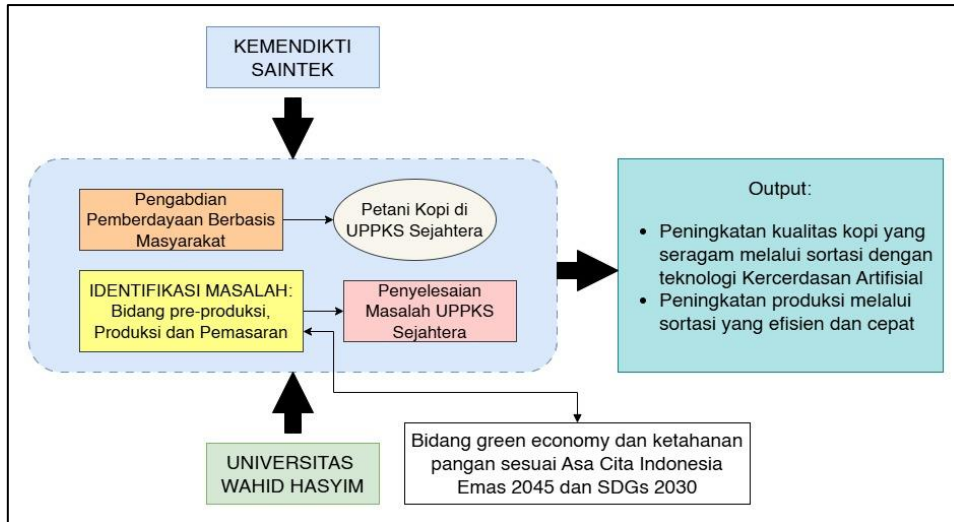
KEMENDIKTI SAINTEK

Pengabdian Pemberdayaan Berbasis Masyarakat

Petani Kopi di UPPKS Sejahtera

IDENTIFIKASI MASALAH: Bidang pre-produksi, Produksi dan Pemasaran

Penyelesaian Masalah UPPKS Sejahtera

Output:

• Peningkatan kualitas kopi yang seragam melalui sortasi dengan teknologi Kercerdasan Artifisial
• Peningkatan produksi melalui sortasi yang efisien dan cepat

UNIVERSITAS WAHID HASYIM

Bidang green economy dan ketahanan pangan sesuai Asa Cita Indonesia Emas 2045 dan SDGs 2030